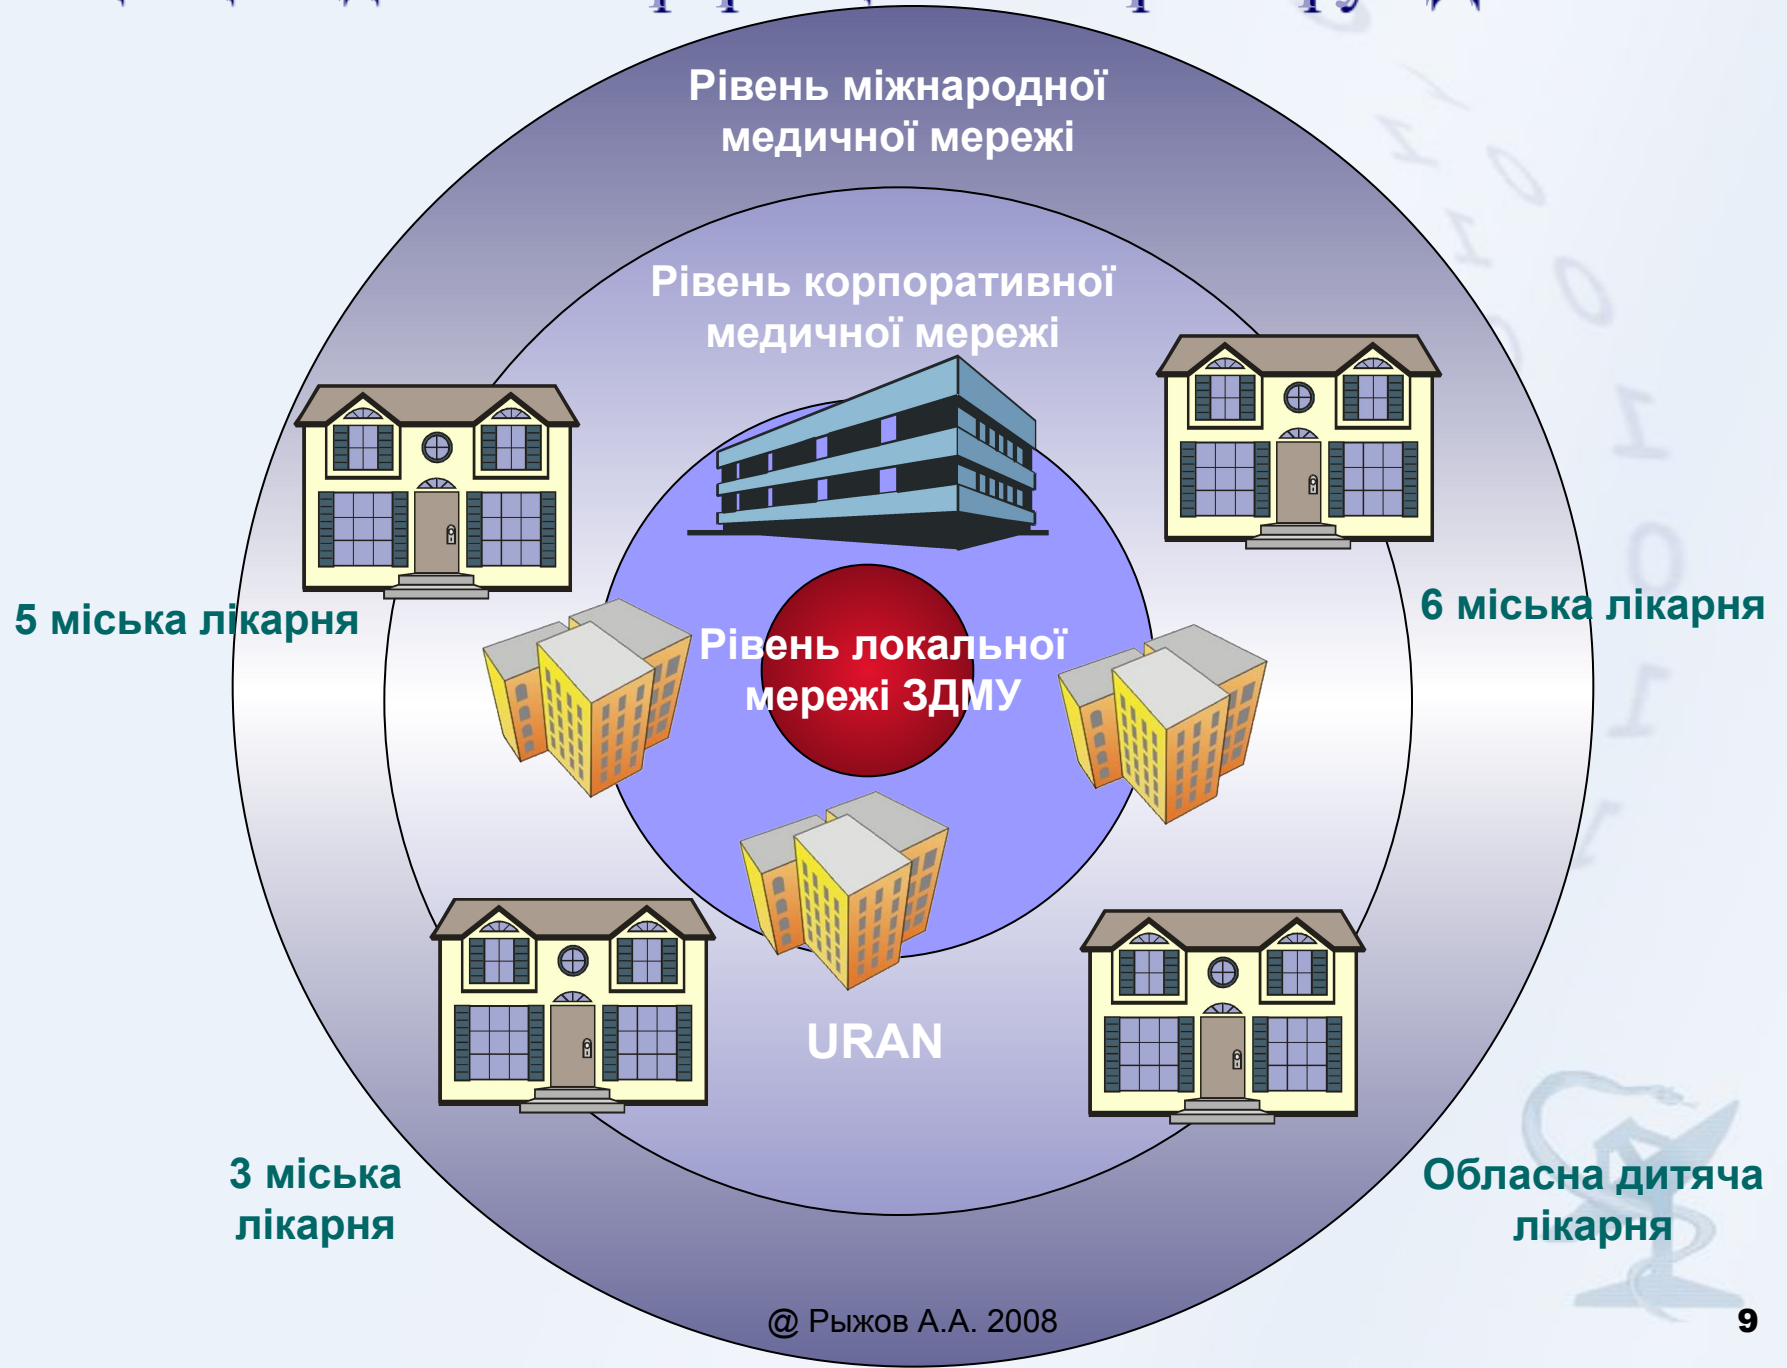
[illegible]

Рівень міжнародної медичної мережі

Рівень корпоративної медичної мережі

5 міська лікарня

6 міська лікарня

Рівень локальної мережі ЗДМУ

URAN

3 міська лікарня

Обласна дитяча лікарня

@ Рыжов А.А. 2008

9